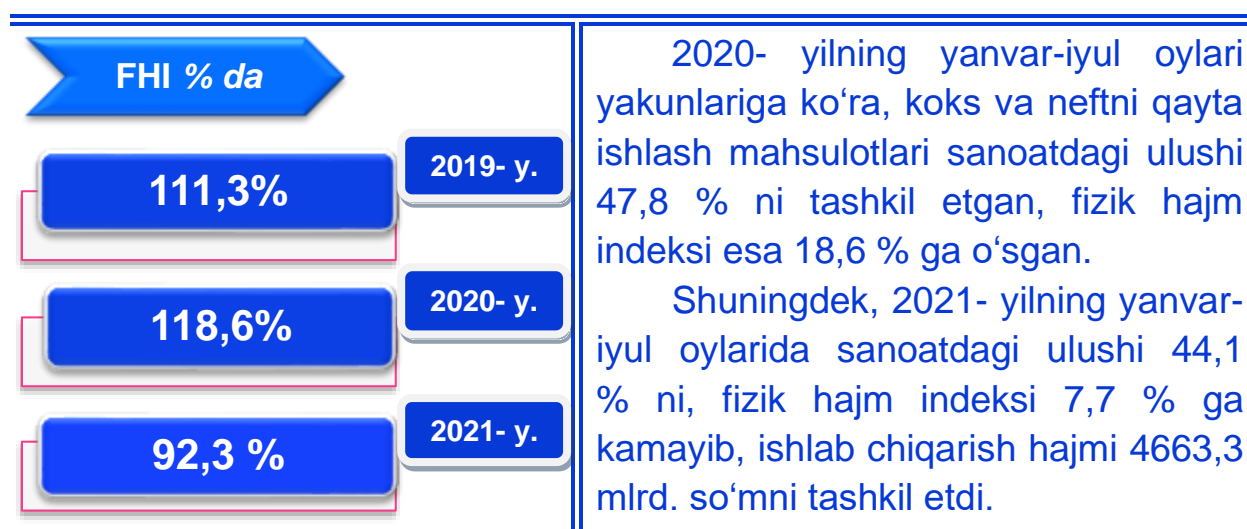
FHI % da

2019- y.

111,3%

2020- y.

118,6%

2021- y.

92,3 %

2020- yilning yanvar-iyul oylari yakunlariga ko‘ra, koks va neftni qayta ishlash mahsulotlari sanoatdagi ulushi 47,8 % ni tashkil etgan, fizik hajm indeksi esa 18,6 % ga o‘sgan.

Shuningdek, 2021- yilning yanvar-iyul oylarida sanoatdagi ulushi 44,1 % ni, fizik hajm indeksi 7,7 % ga kamayib, ishlab chiqarish hajmi 4663,3 mlrd. so‘mni tashkil etdi.